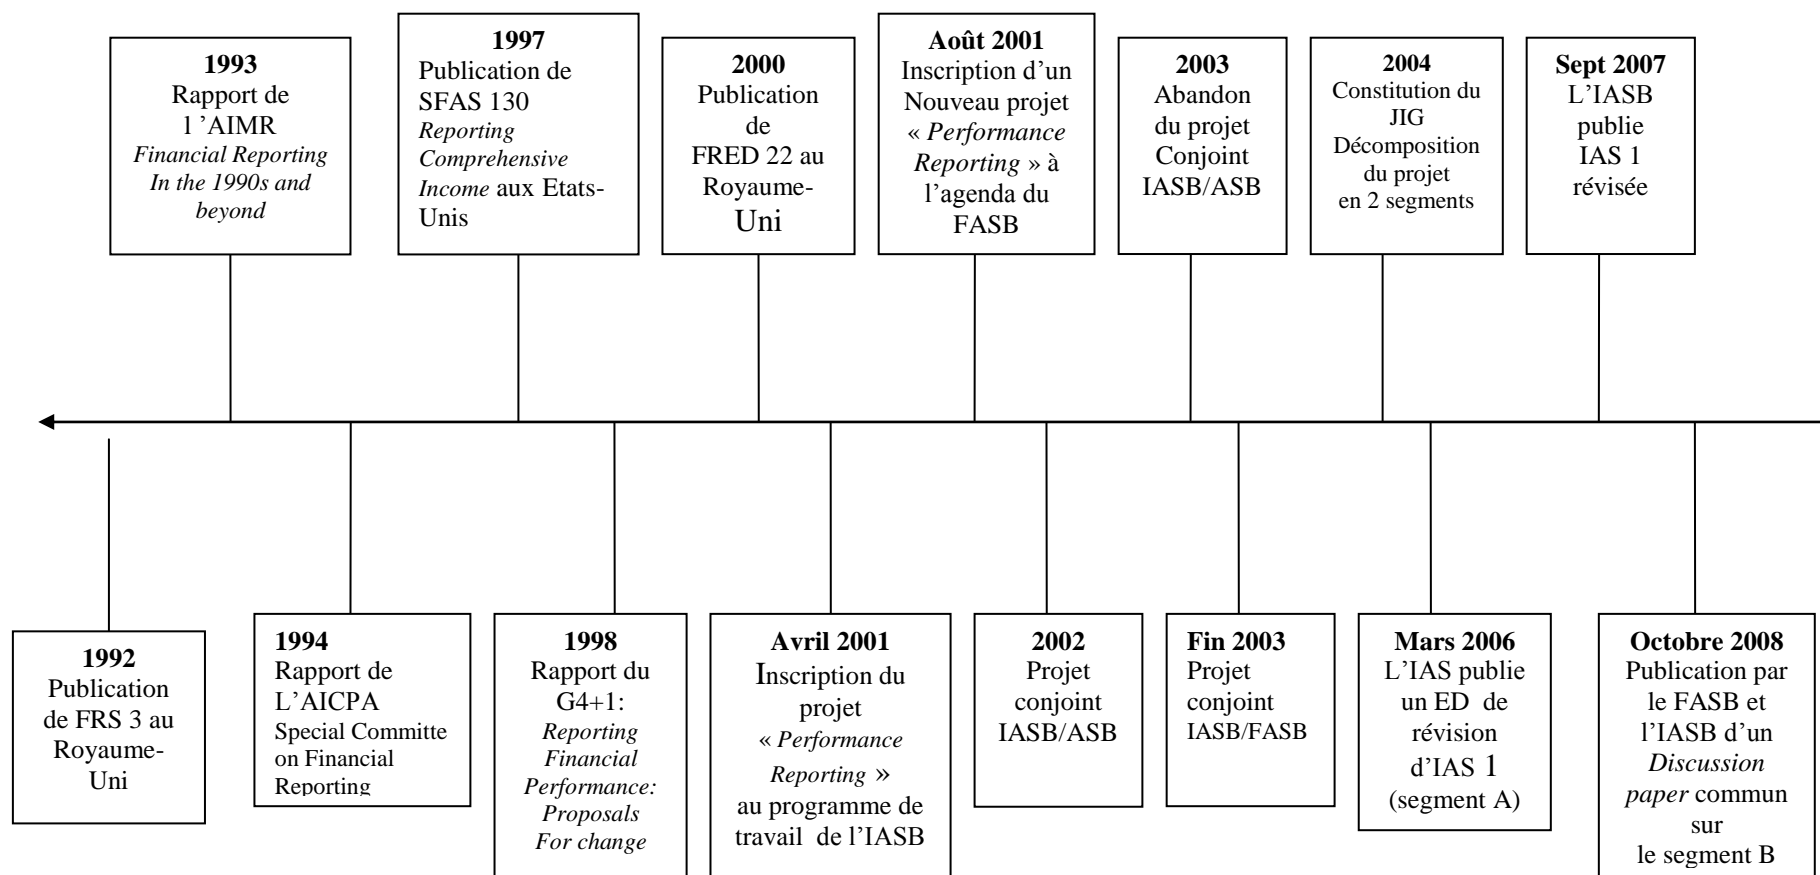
**1993**
Rapport de l 'AIMR
*Financial Reporting In the 1990s and beyond*

**1997**
Publication de SFAS 130
*Reporting Comprehensive Income* aux Etats-Unis

**2000**
Publication de FRED 22 au Royaume-Uni

**Août 2001**
Inscription d'un Nouveau projet « *Performance Reporting* » à l'agenda du FASB

**2003**
Abandon du projet Conjoint IASB/ASB

**2004**
Constitution du JIG
Décomposition du projet en 2 segments

**Sept 2007**
L'IASB publie IAS 1 révisée

**1992**
Publication de FRS 3 au Royaume-Uni

**1994**
Rapport de L'AICPA
Special Committe on Financial Reporting

**1998**
Rapport du G4+1:
*Reporting Financial Performance: Proposals For change*

**Avril 2001**
Inscription du projet « *Performance Reporting* » au programme de travail de l'IASB

**2002**
Projet conjoint IASB/ASB

**Fin 2003**
Projet conjoint IASB/FASB

**Mars 2006**
L'IAS publie un ED de révision d'IAS 1 (segment A)

**Octobre 2008**
Publication par le FASB et l'IASB d'un *Discussion paper* commun sur le segment B